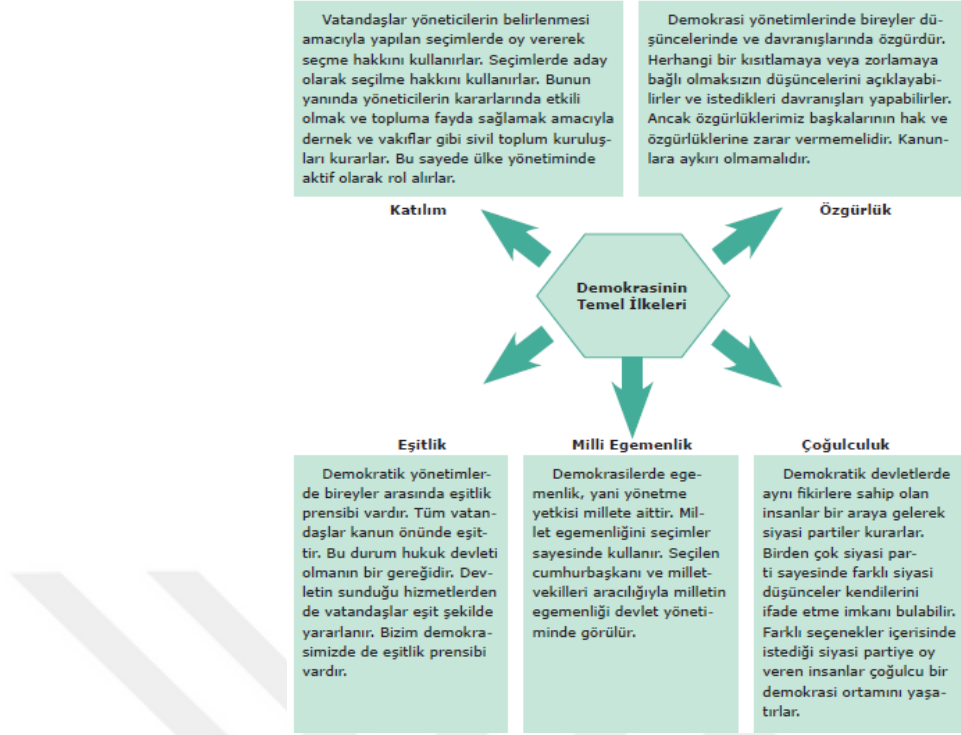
Vatandaşlar yöneticilerin belirlenmesi amacıyla yapılan seçimlerde oy vererek seçme hakkını kullanırlar. Seçimlerde aday olarak seçilme hakkını kullanırlar. Bunun yanında yöneticilerin kararlarında etkili olmak ve topluma fayda sağlamak amacıyla dernek ve vakıflar gibi sivil toplum kuruluşları kurarlar. Bu sayede ülke yönetiminde aktif olarak rol alırlar.

Demokrasi yönetimlerinde bireyler düşüncelerinde ve davranışlarında özgürdür. Herhangi bir kısıtlamaya veya zorlamaya bağlı olmaksızın düşüncelerini açıklayabilirler ve istedikleri davranışları yapabilirler. Ancak özgürlüklerimiz başkalarının hak ve özgürlüklerine zarar vermemelidir. Kanunlara aykırı olmamalıdır.

Katılım

Özgürlük

Demokrasinin Temel İlkeleri

Eşitlik

Milli Egemenlik

Çoğulculuk

Demokratik yönetimlerde bireyler arasında eşitlik prensibi vardır. Tüm vatandaşlar kanun önünde eşittir. Bu durum hukuk devleti olmanın bir gereğidir. Devletin sunduğu hizmetlerden de vatandaşlar eşit şekilde yararlanır. Bizim demokrasimizde de eşitlik prensibi vardır.

Demokrasilerde egemenlik, yani yönetme yetkisi millete aittir. Millet egemenliğini seçimler sayesinde kullanır. Seçilen cumhurbaşkanı ve milletvekilleri aracılığıyla milletin egemenliği devlet yönetiminde görülür.

Demokratik devletlerde aynı fikirlere sahip olan insanlar bir araya gelerek siyasi partiler kurarlar. Birden çok siyasi parti sayesinde farklı siyasi düşünceler kendilerini ifade etme imkanı bulabilir. Farklı seçenekler içerisinde istediği siyasi partiye oy veren insanlar çoğulcu bir demokrasi ortamını yaşatırlar.